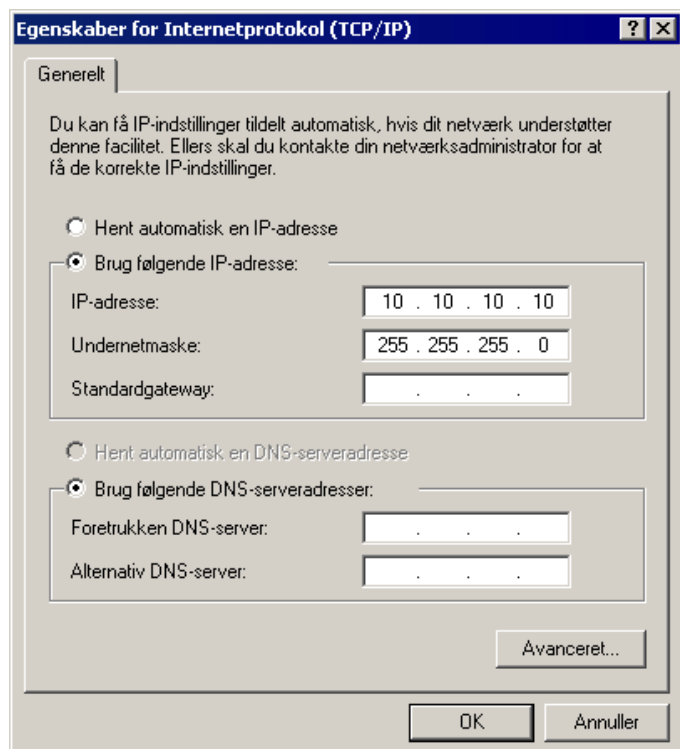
Egenskaber for Internetprotokol (TCP/IP)

?

Generelt

Du kan få IP-indstillinger tildelt automatisk, hvis dit netværk understøtter denne facilitet. Ellers skal du kontakte din netværksadministrator for at få de korrekte IP-indstillinger.

Hent automatisk en IP-adresse

Brug følgende IP-adresse:

IP-adresse: 10 . 10 . 10 . 10

Undernetmaske: 255 . 255 . 255 . 0

Standardgateway: . . .

Hent automatisk en DNS-serveradresse

Brug følgende DNS-serveradresser:

Foretrukken DNS-server: . . .

Alternativ DNS-server: . . .

Avanceret...

OK

Annuller